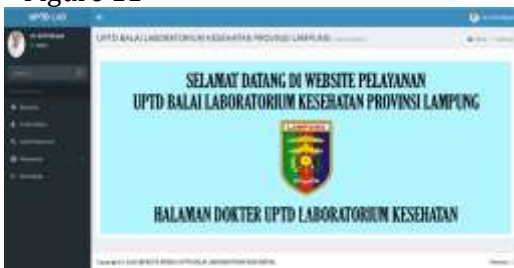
Figure 11

UPTD LKS

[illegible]

UPTD BALAI LABORATORIUM KESEHATAN PROVINSI LAMPUNG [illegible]

SELAMAT DATANG DI WEBSITE PELAYANAN
UPTD BALAI LABORATORIUM KESEHATAN PROVINSI LAMPUNG

LAMPUNG

HALAMAN DOKTER UPTD LABORATORIUM KESEHATAN

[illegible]